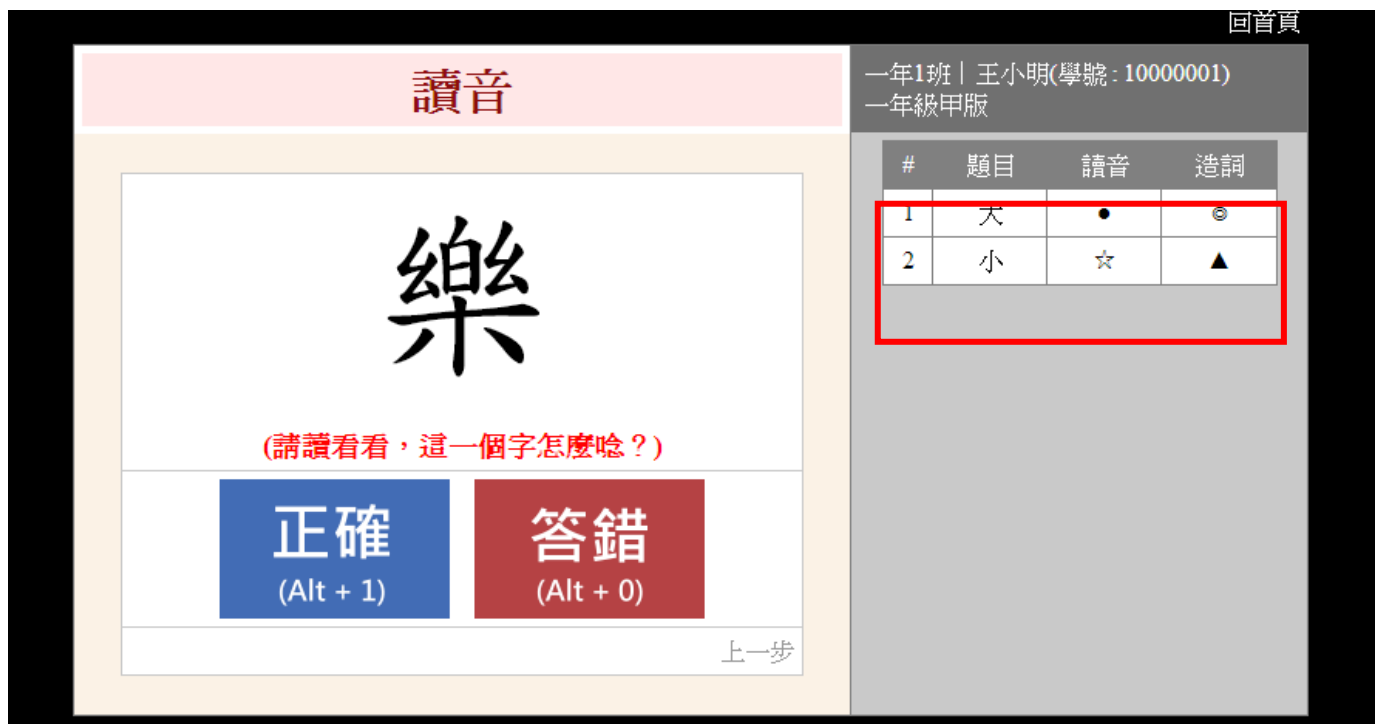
回首頁

讀音

樂

(請讀看看，這一個字怎麼唸？)

正確
(Alt + 1)

答錯
(Alt + 0)

上一步

一年1班｜王小明(學號 : 10000001)
一年級甲版

| # | 題目 | 讀音 | 造詞 |
|---|---|---|---|
| 1 | 大 | ● | ◎ |
| 2 | 小 | ☆ | ▲ |